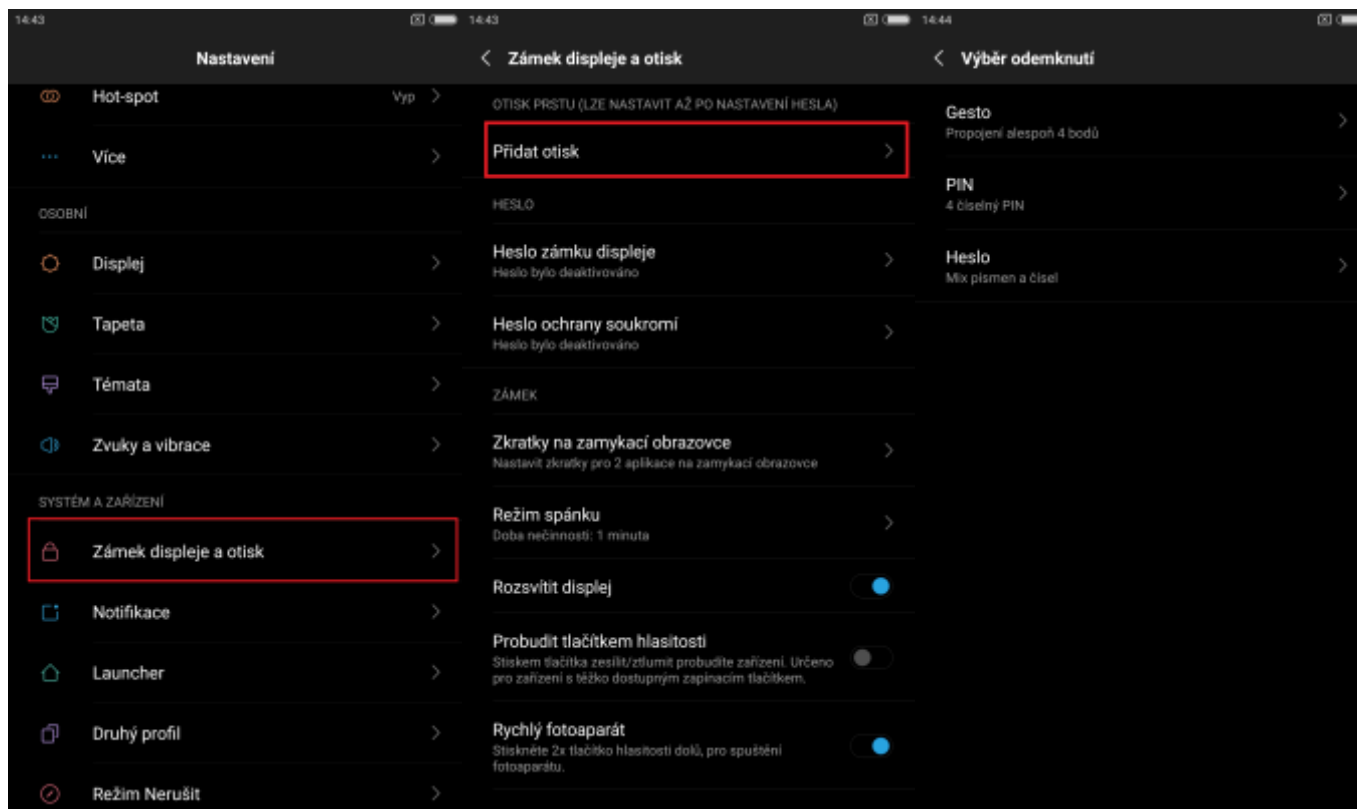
14:43

Nastavení

Hot-spot Vyp

Více

OSOBNÍ

Displej

Tapeta

Témata

Zvuky a vibrace

SYSTÉM A ZAŘÍZENÍ

Zámek displeje a otisk

Notifikace

Launcher

Druhý profil

Režim Nerušit

14:43

Zámek displeje a otisk

OTISK PRSTU (LZE NASTAVIT AŽ PO NASTAVENÍ HESLA)

Přidat otisk

HESLO

Heslo zámku displeje
Heslo bylo deaktivováno

Heslo ochrany soukromí
Heslo bylo deaktivováno

ZÁMEK

Zkratky na zamykací obrazovce
Nastavit zkratky pro 2 aplikace na zamykací obrazovce

Režim spánku
Doba nečinnosti: 1 minuta

Rozsvítit displej

Probudit tlačítkem hlasitosti
Stiskem tlačítka zesílit/ztlumit probudíte zařízení. Určeno pro zařízení s těžko dostupným zapínacím tlačítkem.

Rychlý fotoaparát
Stiskněte 2x tlačítko hlasitosti dolů, pro spuštění fotoaparátu.

14:44

Výběr odemknutí

Gesto
Propojení alespoň 4 bodů

PIN
4 číselný PIN

Heslo
Mix písmen a čísel